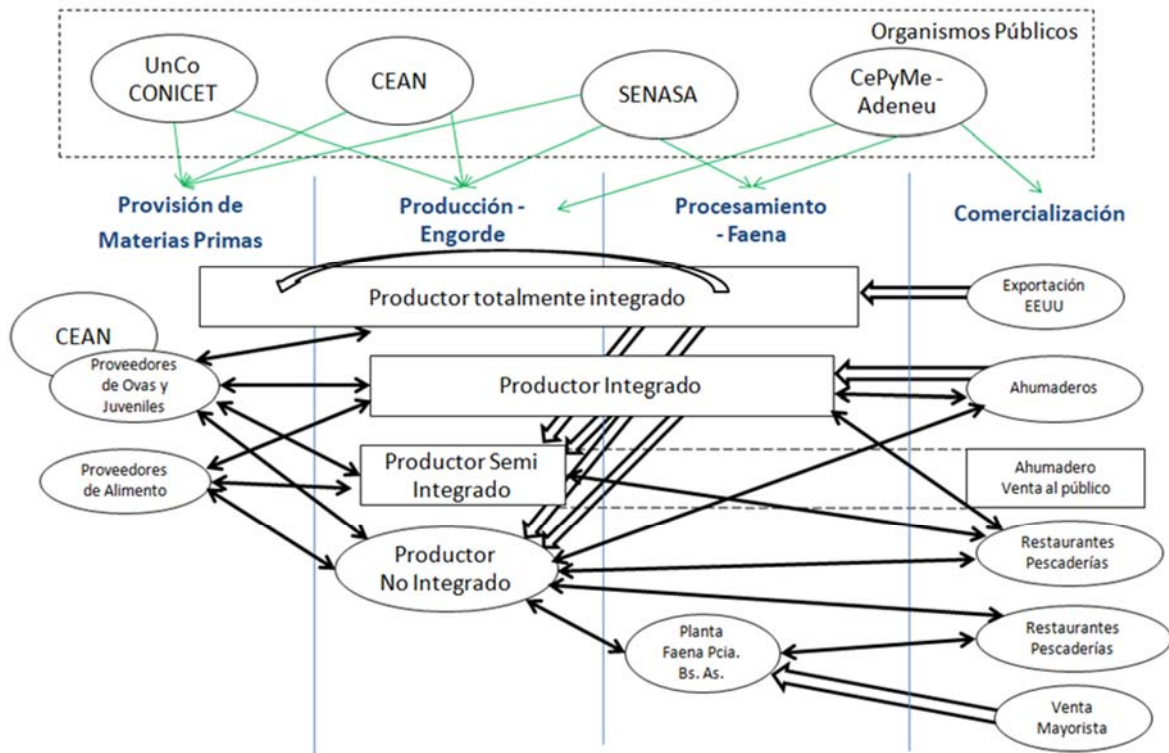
Organismos Públicos

UnCo CONICET

CEAN

SENASA

CePyMe - Adeneu

Provisión de Materias Primas

Producción - Engorde

Procesamiento - Faena

Comercialización

Productor totalmente integrado

Exportación EEUU

CEAN

Proveedores de Ovas y Juveniles

Productor Integrado

Ahumaderos

Proveedores de Alimento

Productor Semi Integrado

Ahumadero Venta al público

Productor No Integrado

Restaurantes Pescaderías

Planta Faena Pcia. Bs. As.

Restaurantes Pescaderías

Venta Mayorista